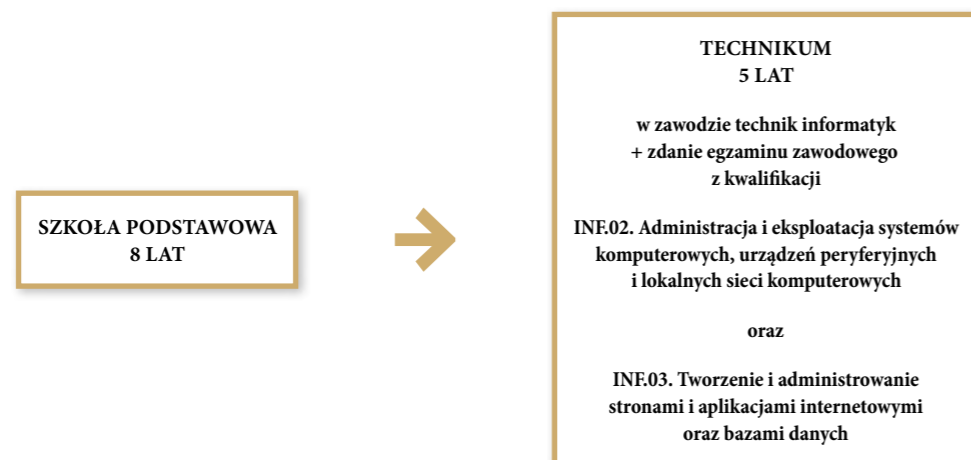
SZKOŁA PODSTAWOWA
8 LAT

TECHNIKUM
5 LAT

w zawodzie technik informatyk
+ zdanie egzaminu zawodowego
z kwalifikacji

INF.02. Administracja i eksploatacja systemów komputerowych, urządzeń peryferyjnych i lokalnych sieci komputerowych

oraz

INF.03. Tworzenie i administrowanie stronami i aplikacjami internetowymi oraz bazami danych